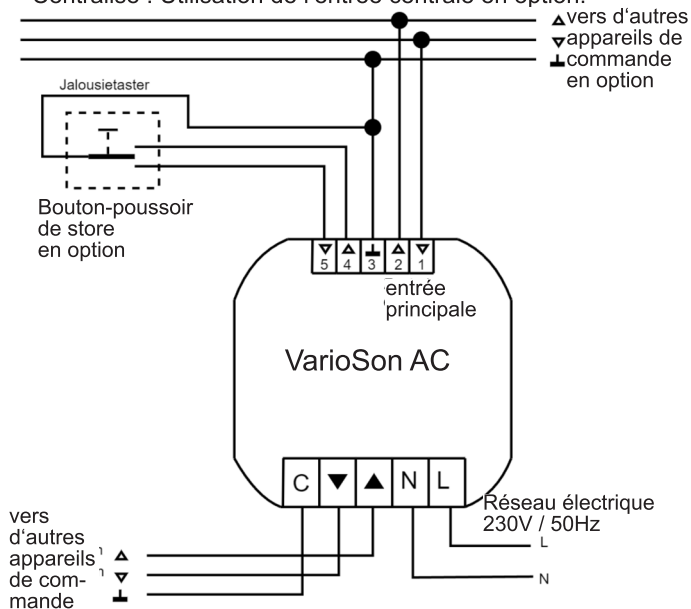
Centralisé : Utilisation de l'entrée centrale en option.

▵vers d'autres
▿appareils de
⊥commande
en option

Jalousietaster

Bouton-poussoir de store en option

▿ ▵ ⊥ ▵ ▿
5 4 3 2 1

entrée principale

VarioSon AC

C ▼ ▲ N L

Réseau électrique 230V / 50Hz

L

N

vers d'autres appareils de commande

▵
▿
⊥